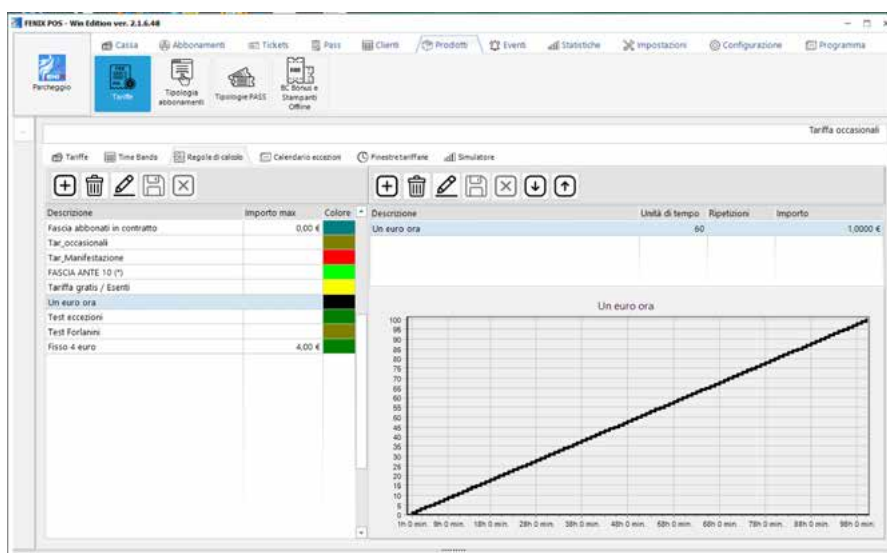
FENIX POS - Win Edition ver. 2.1.6.48

Cassa | Abbonamenti | Tickets | Pass | Clienti | Prodotti | Eventi | Statistiche | Impostazioni | Configurazione | Programma

Parcheggio | Tariffe | Tipologia abbonamenti | Tipologie PASS | BC Bonus e Stampanti Offline

Tariffa occasionali

Tariffe | Time Bands | Regole di calcolo | Calendario eccezioni | Finestre tariffarie | Simulatore

| Descrizione | Importo max | Colore |
|---|---|---|
| Fascia abbonati in contratto | 0,00 € | |
| Tar_occasionali | | |
| Tar_Manifestazione | | |
| FASCIA ANTE 10 (*) | | |
| Tariffa gratis / Esenti | | |
| Un euro ora | | |
| Test eccezioni | | |
| Test Forlanini | | |
| Fisso 4 euro | 4,00 € | |

| Descrizione | Unità di tempo | Ripetizioni | Importo |
|---|---|---|---|
| Un euro ora | 60 | | 1,0000 € |

Un euro ora

100 95 90 85 80 75 70 65 60 55 50 45 40 35 30 25 20 15 10 5 0

1h 0 min. 9h 0 min. 18h 0 min. 28h 0 min. 38h 0 min. 48h 0 min. 58h 0 min. 68h 0 min. 78h 0 min. 88h 0 min. 98h 0 min.